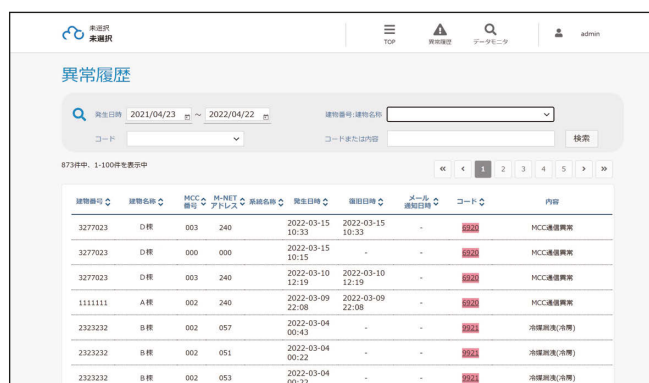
未選択
未選択

TOP 異常履歴 データモニタ admin

異常履歴

発生日時 2021/04/23 ~ 2022/04/22

建物番号:建物名称

コード

コードまたは内容

検索

873件中、1-100件を表示中

« ‹ 1 2 3 4 5 › »

| 建物番号 | 建物名称 | MCC番号 | M-NETアドレス | 系統名称 | 発生日時 | 復旧日時 | メール通知日時 | コード | 内容 |
|---|---|---|---|---|---|---|---|---|---|
| 3277023 | D棟 | 003 | 240 | | 2022-03-15 10:33 | 2022-03-15 10:33 | - | 6920 | MCC通信異常 |
| 3277023 | D棟 | 000 | 000 | | 2022-03-15 10:15 | - | - | 6920 | MCC通信異常 |
| 3277023 | D棟 | 003 | 240 | | 2022-03-10 12:19 | 2022-03-10 12:19 | - | 6920 | MCC通信異常 |
| 1111111 | A棟 | 002 | 240 | | 2022-03-09 22:08 | 2022-03-09 22:08 | - | 6920 | MCC通信異常 |
| 2323232 | B棟 | 002 | 057 | | 2022-03-04 00:43 | - | - | 9921 | 冷媒漏洩(冷房) |
| 2323232 | B棟 | 002 | 051 | | 2022-03-04 00:22 | - | - | 9921 | 冷媒漏洩(冷房) |
| 2323232 | B棟 | 002 | 053 | | 2022-03-04 00:22 | - | - | 9921 | 冷媒漏洩(冷房) |